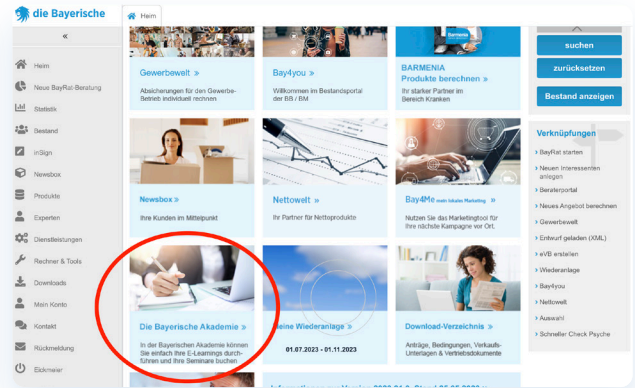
die Bayerische

«

Heim

Neue BayRat-Beratung

Statistik

Bestand

inSign

Newsbox

Produkte

Experten

Dienstleistungen

Rechner & Tools

Downloads

Mein Konto

Kontakt

Rückmeldung

Eickmeier

Heim

Gewerbewelt »

Absicherungen für den Gewerbe-Betrieb individuell rechnen

Bay4you »

Willkommen im Bestandsportal der BB / BM

BARMENIA

BARMENIA Produkte berechnen »

Ihr starker Partner im Bereich Kranken

Newsbox »

Ihre Kunden im Mittelpunkt

Nettowelt »

Ihr Partner für Nettoprodukte

Bay4Me mein lokales Marketing »

Nutzen Sie das Marketingtool für Ihre nächste Kampagne vor Ort.

Die Bayerische Akademie »

In der Bayerischen Akademie können Sie einfach Ihre E-Learnings durchführen und Ihre Seminare buchen

eine Wiederanlage »

01.07.2023 - 01.11.2023

Download-Verzeichnis »

Anträge, Bedingungen, Verkaufs-Unterlagen & Vertriebsdokumente

suchen

zurücksetzen

Bestand anzeigen

Verknüpfungen

» BayRat starten

» Neuen Interessenten anlegen

» Beraterportal

» Neues Angebot berechnen

» Gewerbewelt

» Entwurf geladen (XML)

» eVB erstellen

» Wiederanlage

» Bay4you

» Nettowelt

» Auswahl

» Schneller Check Psyche